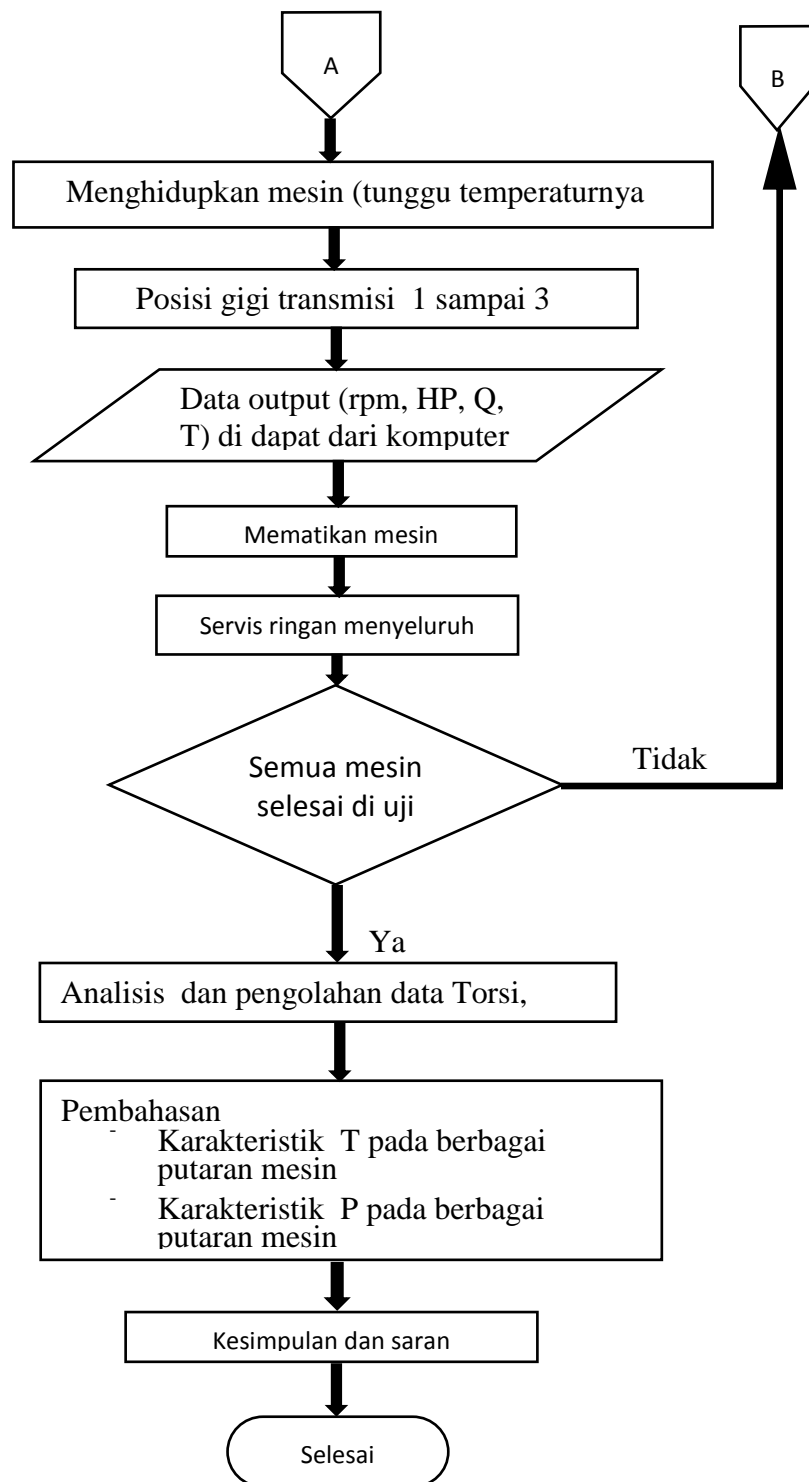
A

B

Menghidupkan mesin (tunggu temperaturnya

Posisi gigi transmisi 1 sampai 3

Data output (rpm, HP, Q, T) di dapat dari komputer

Mematikan mesin

Servis ringan menyeluruh

Semua mesin selesai di uji

Tidak

Ya

Analisis dan pengolahan data Torsi,

Pembahasan
- Karakteristik T pada berbagai putaran mesin
- Karakteristik P pada berbagai putaran mesin

Kesimpulan dan saran

Selesai